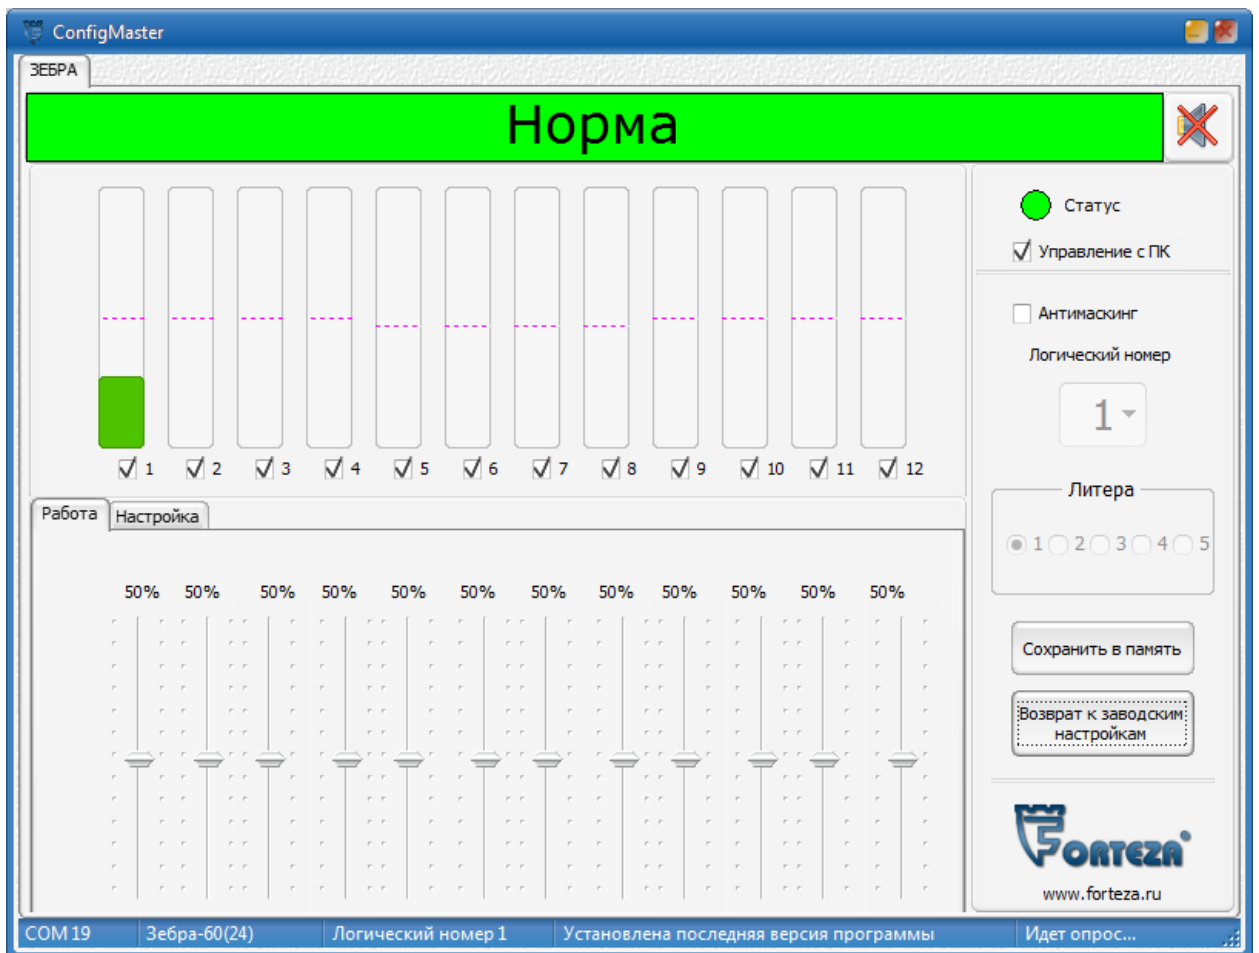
ConfigMaster

ЗЕБРА

Норма

1 2 3 4 5 6 7 8 9 10 11 12

Работа Настройка

50% 50% 50% 50% 50% 50% 50% 50% 50% 50% 50% 50%

Статус

Управление с ПК

Антимаскинг

Логический номер

1

Литера

1 2 3 4 5

Сохранить в память

Возврат к заводским настройкам

FORTEZA

www.forteza.ru

COM 19 | Зебра-60(24) | Логический номер 1 | Установлена последняя версия программы | Идет опрос...